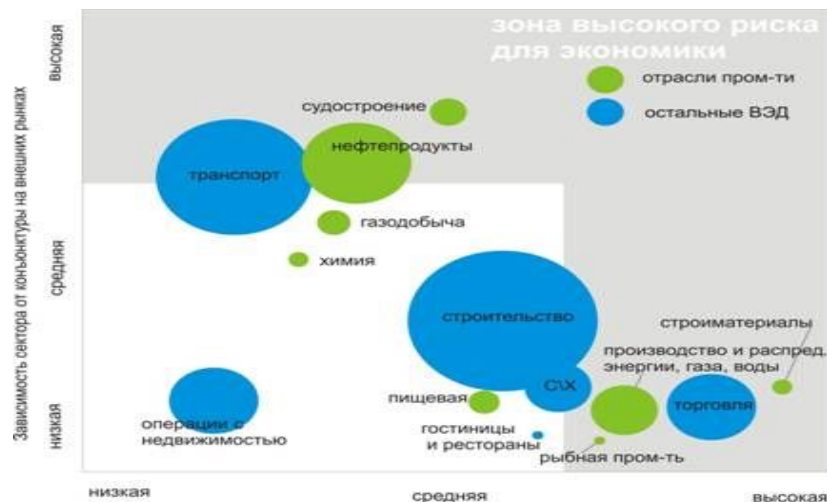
зона высокого риска для экономики

отрасли пром-ти
остальные ВЭД

Зависимость сектора от конъюнктуры на внешних рынках

высокая
средняя
низкая

судостроение
нефтепродукты
транспорт
газодобыча
химия
строительство
строиматериалы
производство и распред. энергии, газа, воды
С\Х
пищевая
торговля
операции с недвижимостью
гостиницы и рестораны
рыбная пром-ть

низкая
средняя
высокая